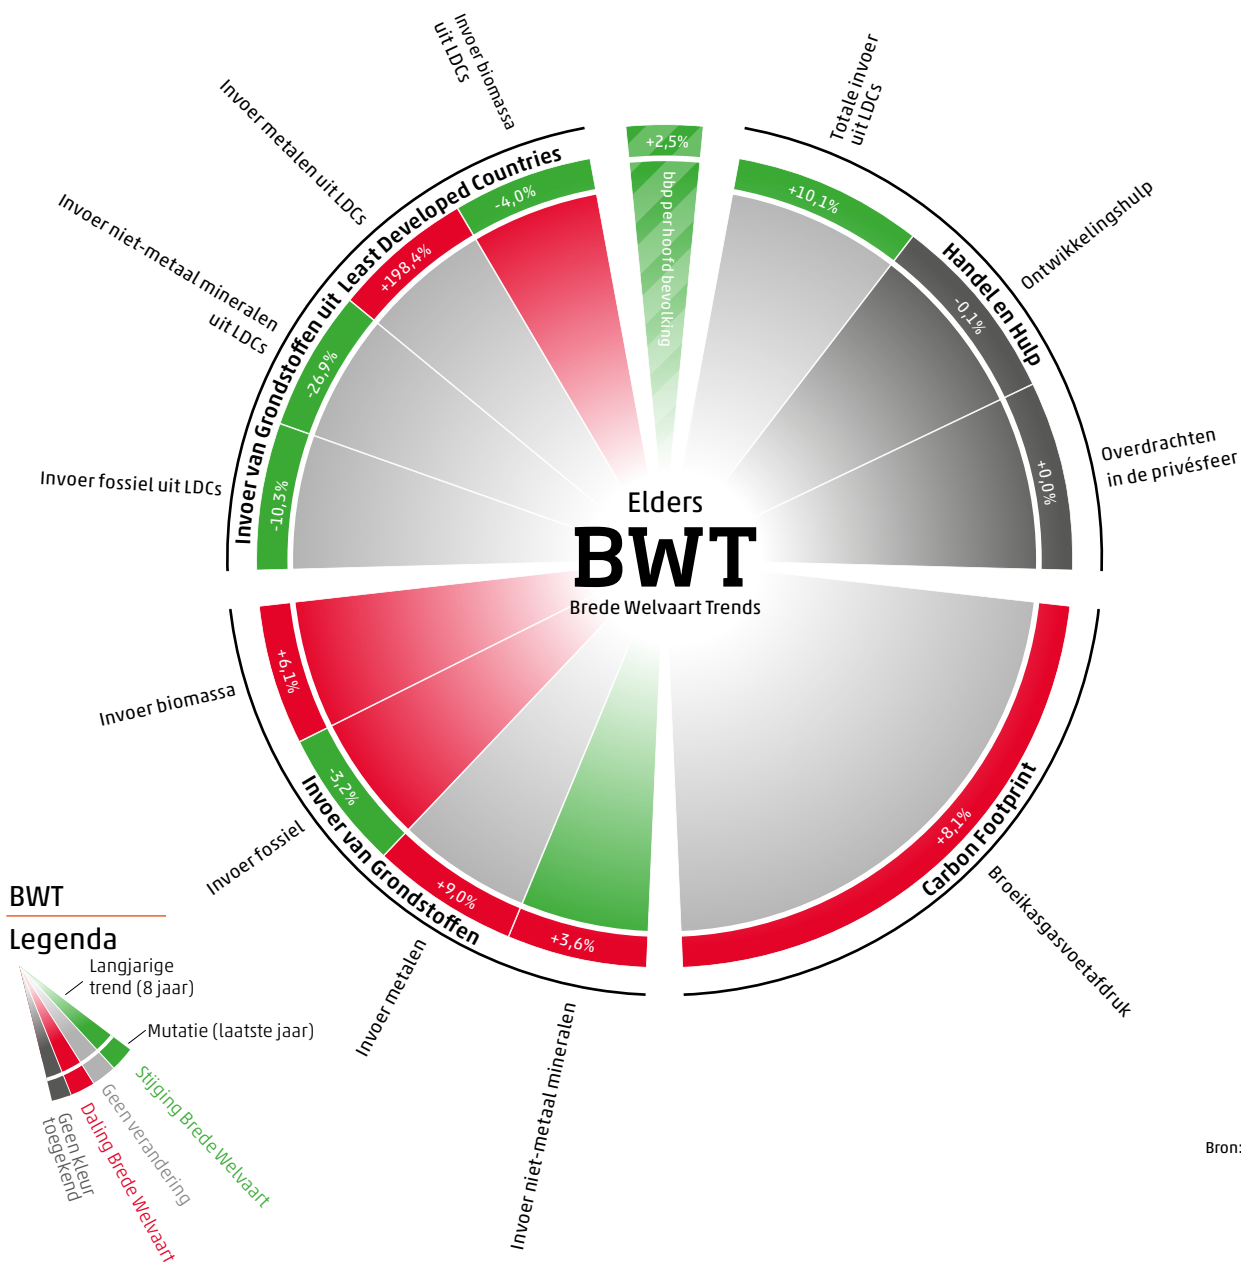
Invoer biomassa uit LDCs

Invoer metalen uit LDCs

Invoer niet-metaal mineralen uit LDCs

Invoer fossiel uit LDCs

Invoer van Grondstoffen uit Least Developed Countries

-4,0%

+198,4%

-26,9%

-10,3%

+2,5%

bbp per hoofd bevolking

Totale invoer uit LDCs

+10,1%

Ontwikkelingshulp

Handel en Hulp

-0,1%

Overdrachten in de privésfeer

+0,0%

Elders

BWT

Brede Welvaart Trends

+6,1%

Invoer biomassa

-3,2%

Invoer fossiel

Invoer van Grondstoffen

+9,0%

+3,6%

Invoer metalen

Invoer niet-metaal mineralen

+8,1%

Carbon Footprint

Broeikasgasvoetafdruk

BWT

Legenda

Langjarige trend (8 jaar)

Mutatie (laatste jaar)

Stijging Brede Welvaart

Geen verandering

Daling Brede Welvaart

Geen kleur toegekend

Bron: